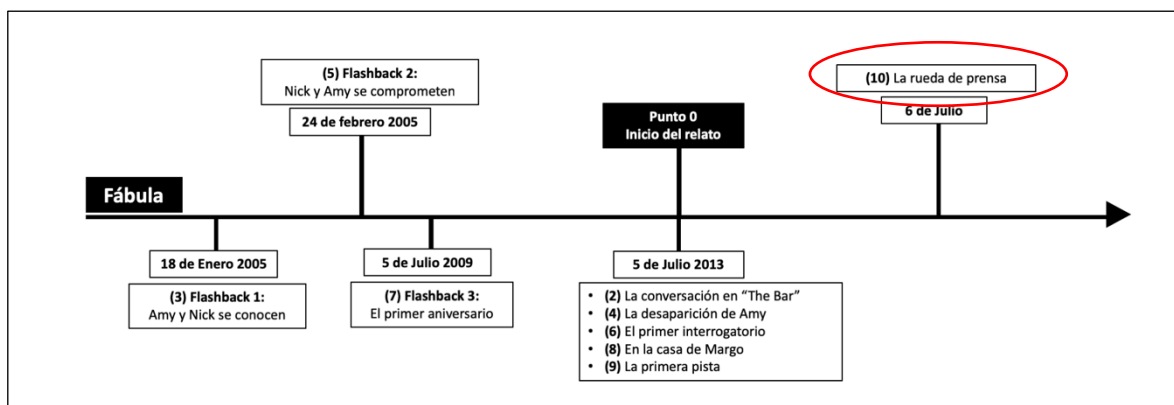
(5) Flashback 2:
Nick y Amy se comprometen

24 de febrero 2005

Punto 0
Inicio del relato

(10) La rueda de prensa

6 de Julio

Fábula

18 de Enero 2005

(3) Flashback 1:
Amy y Nick se conocen

5 de Julio 2009

(7) Flashback 3:
El primer aniversario

5 de Julio 2013

- (2) La conversación en "The Bar"
- (4) La desaparición de Amy
- (6) El primer interrogatorio
- (8) En la casa de Margo
- (9) La primera pista